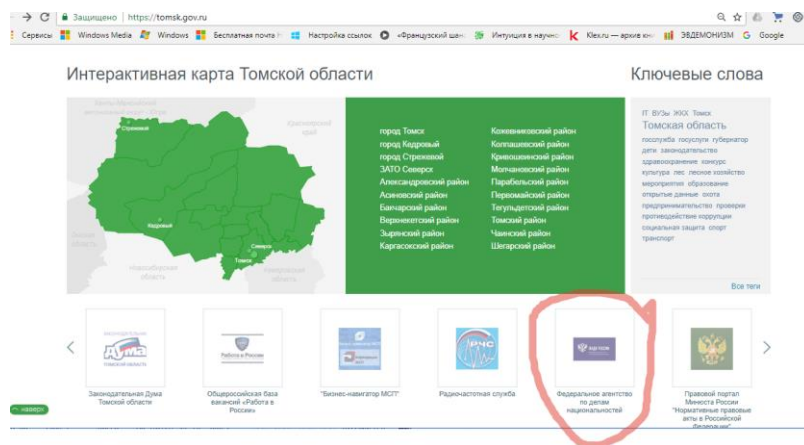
← → C | Защищено | https://tomsk.gov.ru

Сервисы Windows Media Windows Бесплатная почта Настройка ссылок «Французский шан Интуиция в научно Klex.ru — архив кни ЭВДЕМОНИЗМ Google

Интерактивная карта Томской области

Ключевые слова

Ханты-Мансийский автономный округ
Красноярский край
Стрежевой
Кедровый
Томск
Северск
Омская область
Новосибирская область
Кемеровская область

город Томск
город Кедровый
город Стрежевой
ЗАТО Северск
Александровский район
Асиновский район
Бакчарский район
Верхнекетский район
Зырянский район
Каргасокский район

Кожевниковский район
Колпашевский район
Кривошеинский район
Молчановский район
Парабельский район
Первомайский район
Тегульдетский район
Томский район
Чаинский район
Шегарский район

IT ВУЗы ЖКХ Томск
Томская область
госслужба госуслуги губернатор дети законодательство здравоохранение конкурс культура лес лесное хозяйство мероприятия образование открытые данные охота предпринимательство проверки противодействие коррупции социальная защита спорт транспорт

Все теги

Законодательная Дума Томской области

Общероссийская база вакансий «Работа в России»

"Бизнес-навигатор МСП"

Радиочастотная служба

Федеральное агентство по делам национальностей

Правовой портал Минюста России "Нормативные правовые акты в Российской Федерации"

наверх